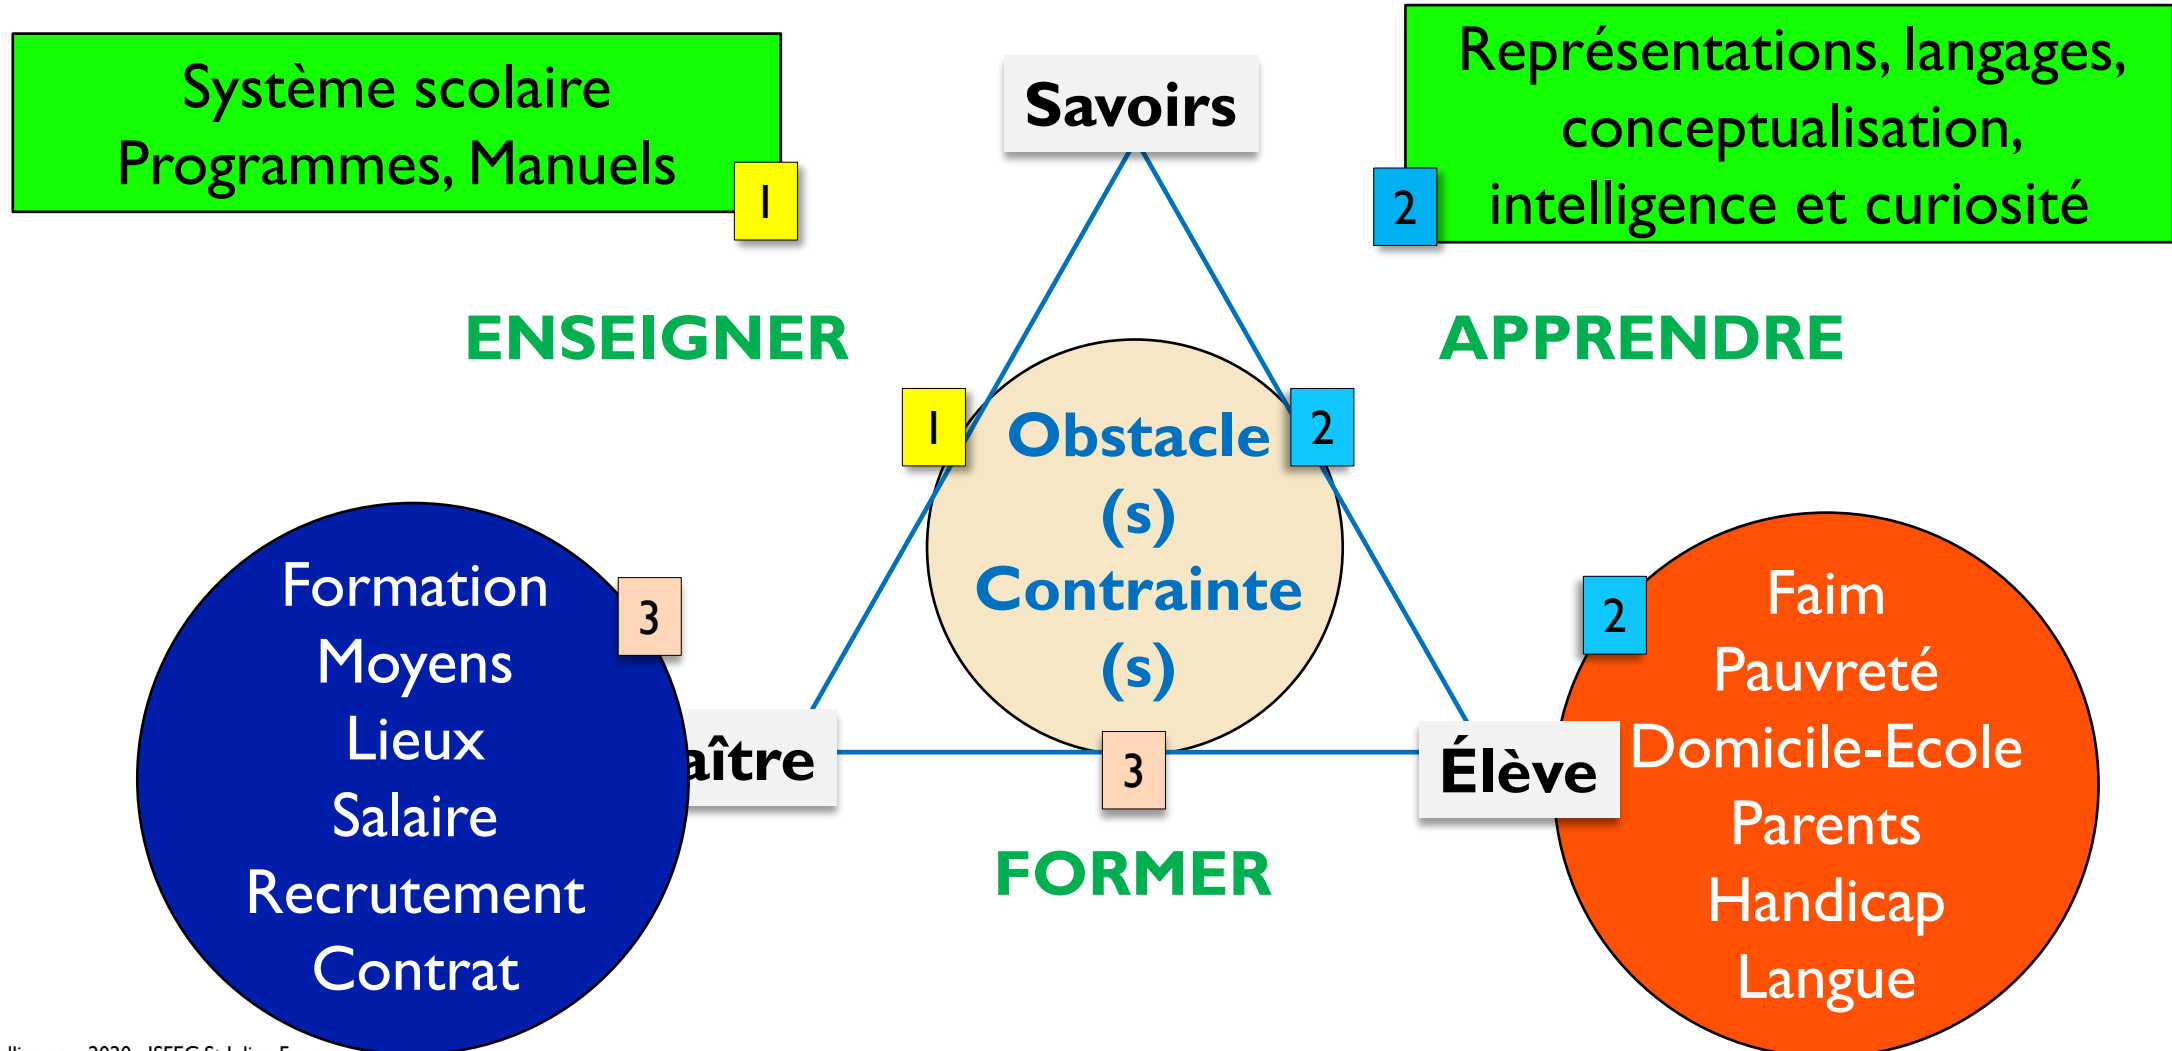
Système scolaire
Programmes, Manuels

1

Savoirs

Représentations, langages, conceptualisation, intelligence et curiosité

2

ENSEIGNER

APPRENDRE

1

Obstacle (s) Contrainte (s)

2

Formation
Moyens
Lieux
Salaire
Recrutement
Contrat

3

aître

3

Élève

2

Faim
Pauvreté
Domicile-Ecole
Parents
Handicap
Langue

FORMER

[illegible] 2020 - ISFEC St Julien F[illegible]